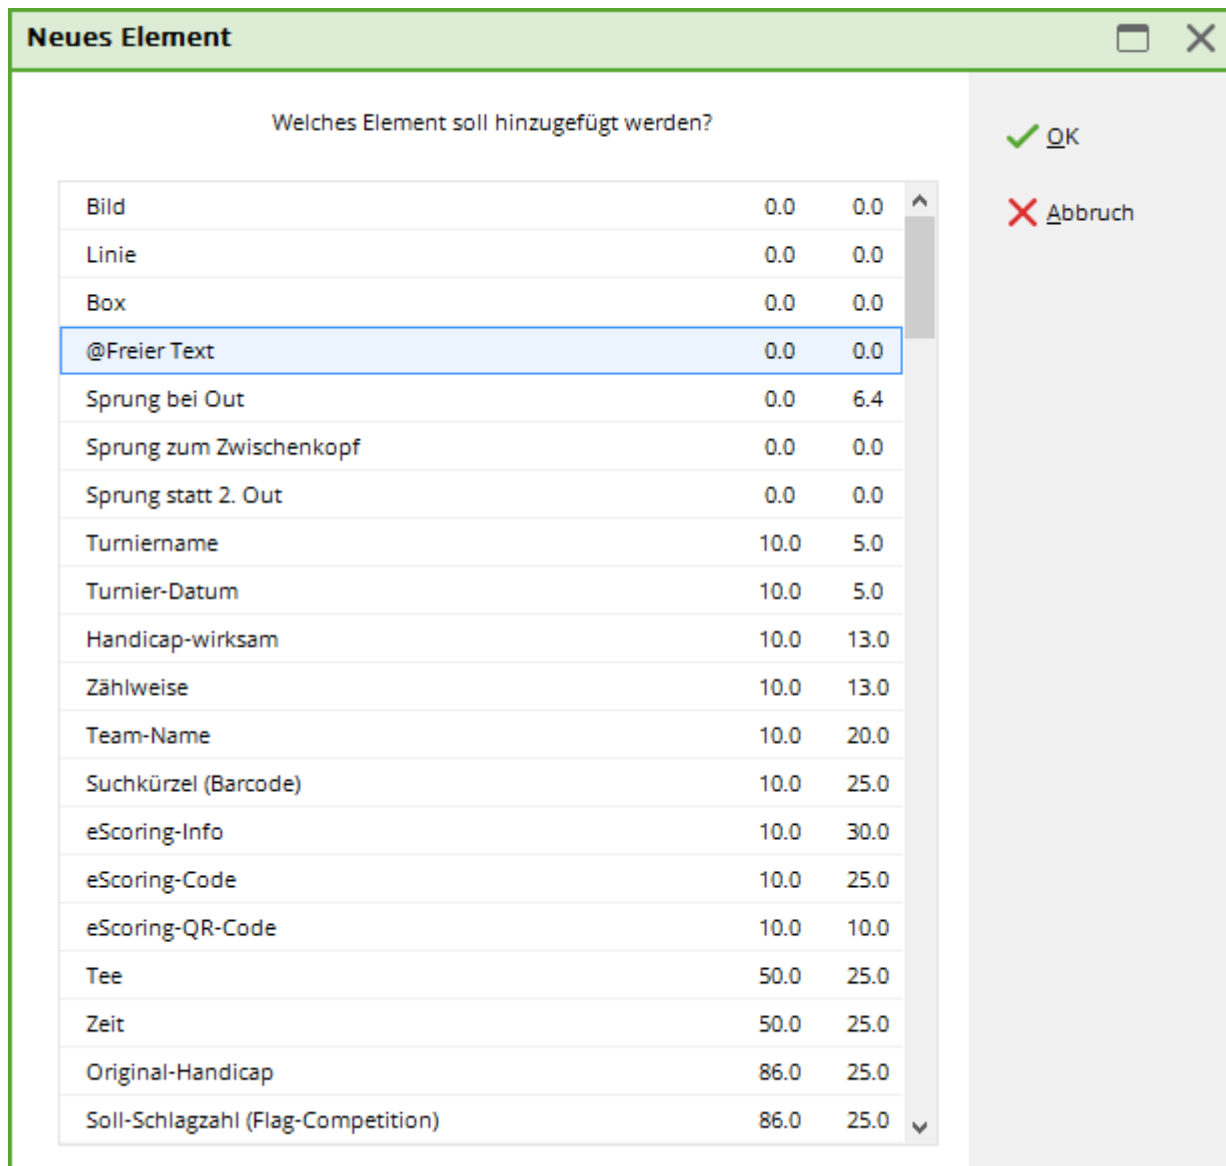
Neues Element

Welches Element soll hinzugefügt werden?

| | | |
|---|---|---|
| Bild | 0.0 | 0.0 |
| Linie | 0.0 | 0.0 |
| Box | 0.0 | 0.0 |
| @Freier Text | 0.0 | 0.0 |
| Sprung bei Out | 0.0 | 6.4 |
| Sprung zum Zwischenkopf | 0.0 | 0.0 |
| Sprung statt 2. Out | 0.0 | 0.0 |
| Turniername | 10.0 | 5.0 |
| Turnier-Datum | 10.0 | 5.0 |
| Handicap-wirksam | 10.0 | 13.0 |
| Zählweise | 10.0 | 13.0 |
| Team-Name | 10.0 | 20.0 |
| Suchkürzel (Barcode) | 10.0 | 25.0 |
| eScoring-Info | 10.0 | 30.0 |
| eScoring-Code | 10.0 | 25.0 |
| eScoring-QR-Code | 10.0 | 10.0 |
| Tee | 50.0 | 25.0 |
| Zeit | 50.0 | 25.0 |
| Original-Handicap | 86.0 | 25.0 |
| Soll-Schlagzahl (Flag-Competition) | 86.0 | 25.0 |

OK

Abbruch